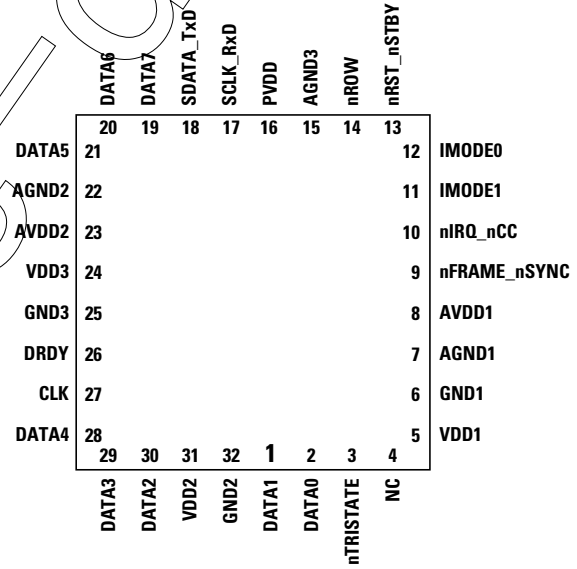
DATA6 DATA7 SDATA_TxD SCLK_RxD PVDD AGND3 nROW nRST_nSTBY

20 19 18 17 16 15 14 13

DATA5 21
AGND2 22
AVDD2 23
VDD3 24
GND3 25
DRDY 26
CLK 27
DATA4 28

12 IMODE0
11 IMODE1
10 nIRQ_nCC
9 nFRAME_nSYNC
8 AVDD1
7 AGND1
6 GND1
5 VDD1

29 30 31 32 1 2 3 4

DATA3 DATA2 VDD2 GND2 DATA1 DATA0 nTRISTATE NC